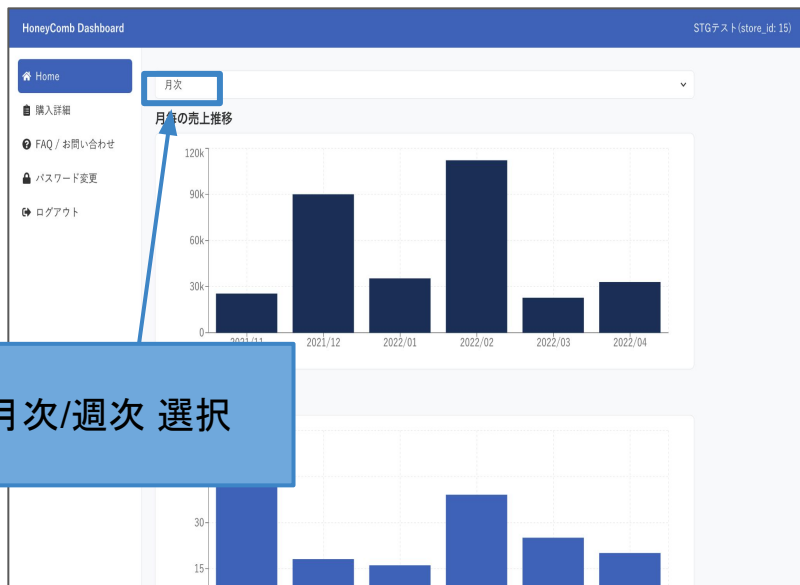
HoneyComb Dashboard

STGテスト(store_id: 15)

Home

購入詳細

FAQ / お問い合わせ

パスワード変更

ログアウト

月次

月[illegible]の売上推移

120k
90k
60k
30k
0

2021/11
2021/12
2022/01
2022/02
2022/03
2022/04

月次/週次 選択

30
15